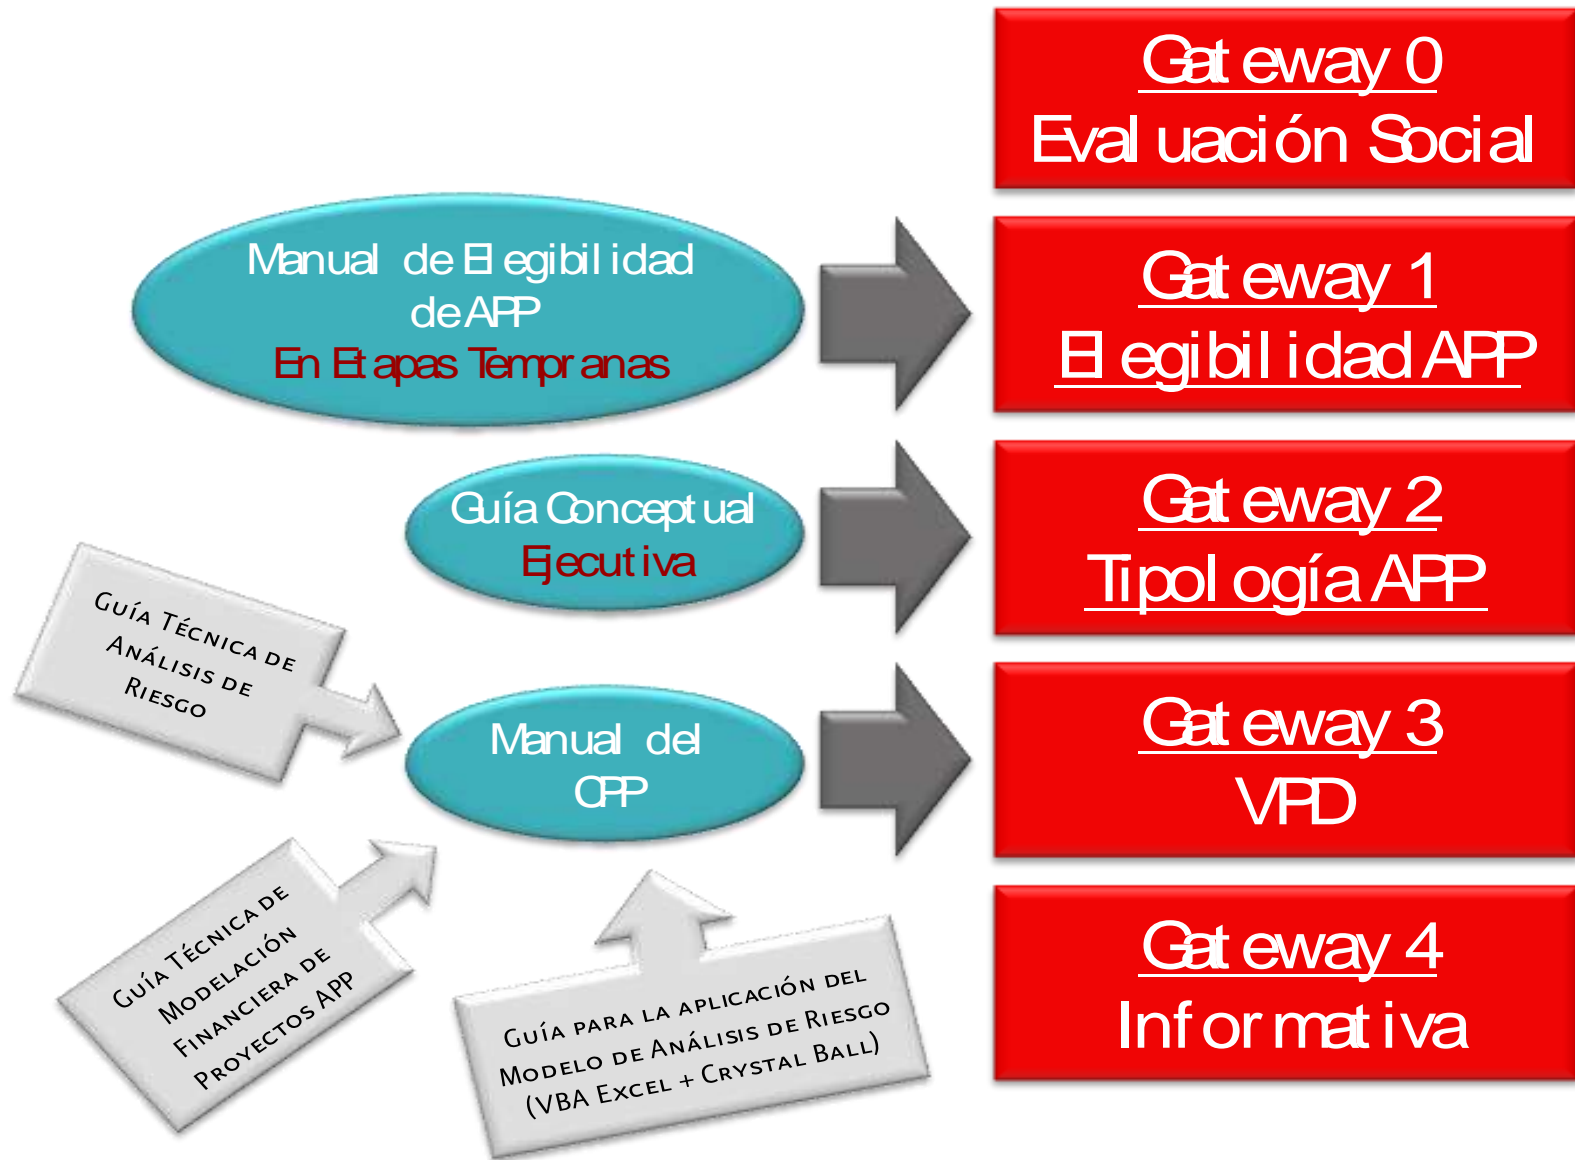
Gateway 0
Evaluación Social

Manual de Elegibilidad de APP
En Etapas Tempranas

Gateway 1
Elegibilidad APP

Guía Conceptual
Ejecutiva

Gateway 2
Tipología APP

Guía Técnica de Análisis de Riesgo

Manual del CPP

Gateway 3
VPD

Guía Técnica de Modelación Financiera de Proyectos APP

Guía para la aplicación del Modelo de Análisis de Riesgo (VBA Excel + Crystal Ball)

Gateway 4
Informativa